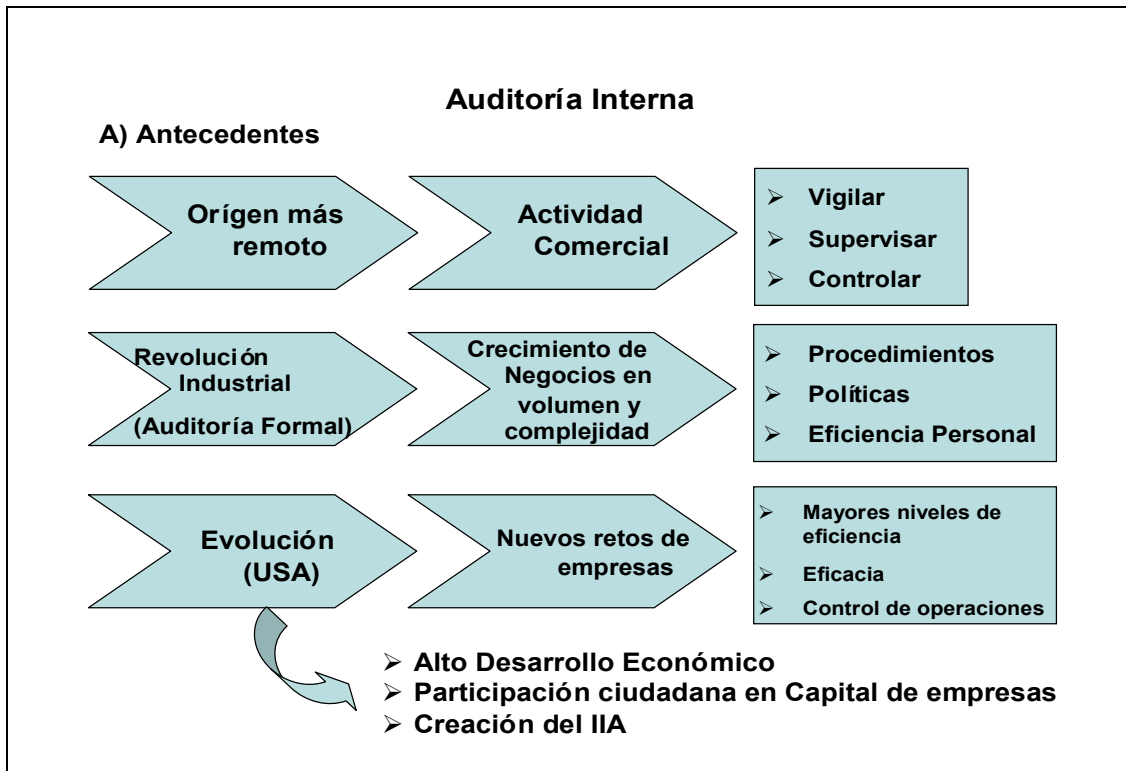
Auditoría Interna

A) Antecedentes

Orígen más remoto

Actividad Comercial

➢ Vigilar
➢ Supervisar
➢ Controlar

Revolución Industrial (Auditoría Formal)

Crecimiento de Negocios en volumen y complejidad

➢ Procedimientos
➢ Políticas
➢ Eficiencia Personal

Evolución (USA)

Nuevos retos de empresas

➢ Mayores niveles de eficiencia
➢ Eficacia
➢ Control de operaciones

➢ Alto Desarrollo Económico
➢ Participación ciudadana en Capital de empresas
➢ Creación del IIA